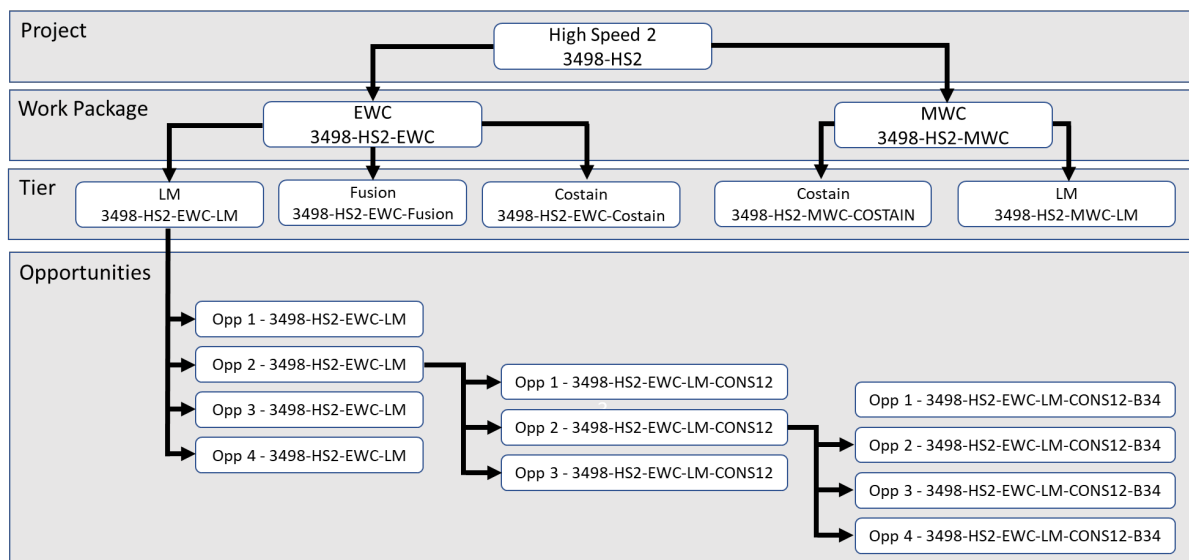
Project

High Speed 2
3498-HS2

Work Package

EWC
3498-HS2-EWC

MWC
3498-HS2-MWC

Tier

LM
3498-HS2-EWC-LM

Fusion
3498-HS2-EWC-Fusion

Costain
3498-HS2-EWC-Costain

Costain
3498-HS2-MWC-COSTAIN

LM
3498-HS2-MWC-LM

Opportunities

Opp 1 - 3498-HS2-EWC-LM

Opp 2 - 3498-HS2-EWC-LM

Opp 3 - 3498-HS2-EWC-LM

Opp 4 - 3498-HS2-EWC-LM

Opp 1 - 3498-HS2-EWC-LM-CONS12

Opp 2 - 3498-HS2-EWC-LM-CONS12

Opp 3 - 3498-HS2-EWC-LM-CONS12

Opp 1 - 3498-HS2-EWC-LM-CONS12-B34

Opp 2 - 3498-HS2-EWC-LM-CONS12-B34

Opp 3 - 3498-HS2-EWC-LM-CONS12-B34

Opp 4 - 3498-HS2-EWC-LM-CONS12-B34